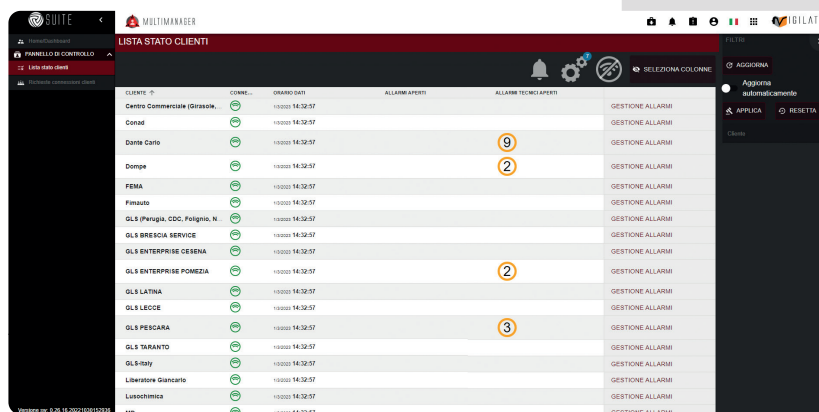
SUITE

Home/Dashboard
PANNELLO DI CONTROLLO
Lista stato clienti
Richieste connessioni clienti

Versione ver. 0.26.16.20221030152936

MULTIMANAGER

VIGILAT

LISTA STATO CLIENTI

SELEZIONA COLONNE

| CLIENTE ↑ | CONNE... | ORARIO DATI | ALLARMI APERTI | ALLARMI TECNICI APERTI | |
|---|---|---|---|---|---|
| Centro Commerciale (Girasole,... | | 1/3/2023 14:32:57 | | | GESTIONE ALLARMI |
| Conad | | 1/3/2023 14:32:57 | | | GESTIONE ALLARMI |
| Dante Carlo | | 1/3/2023 14:32:57 | | 9 | GESTIONE ALLARMI |
| Dompe | | 1/3/2023 14:32:57 | | 2 | GESTIONE ALLARMI |
| FEMA | | 1/3/2023 14:32:57 | | | GESTIONE ALLARMI |
| Fimauto | | 1/3/2023 14:32:57 | | | GESTIONE ALLARMI |
| GLS (Perugia, CDC, Foligno, N... | | 1/3/2023 14:32:57 | | | GESTIONE ALLARMI |
| GLS BRESCIA SERVICE | | 1/3/2023 14:32:57 | | | GESTIONE ALLARMI |
| GLS ENTERPRISE CESENA | | 1/3/2023 14:32:57 | | | GESTIONE ALLARMI |
| GLS ENTERPRISE POMEZIA | | 1/3/2023 14:32:57 | | 2 | GESTIONE ALLARMI |
| GLS LATINA | | 1/3/2023 14:32:57 | | | GESTIONE ALLARMI |
| GLS LECCE | | 1/3/2023 14:32:57 | | | GESTIONE ALLARMI |
| GLS PESCARA | | 1/3/2023 14:32:57 | | 3 | GESTIONE ALLARMI |
| GLS TARANTO | | 1/3/2023 14:32:57 | | | GESTIONE ALLARMI |
| GLS-Italy | | 1/3/2023 14:32:57 | | | GESTIONE ALLARMI |
| Liberatore Giancarlo | | 1/3/2023 14:32:57 | | | GESTIONE ALLARMI |
| Lusochimica | | 1/3/2023 14:32:57 | | | GESTIONE ALLARMI |

FILTRI
AGGIORNA
Aggiorna automaticamente
APPLICA
RESETTA
Cliente